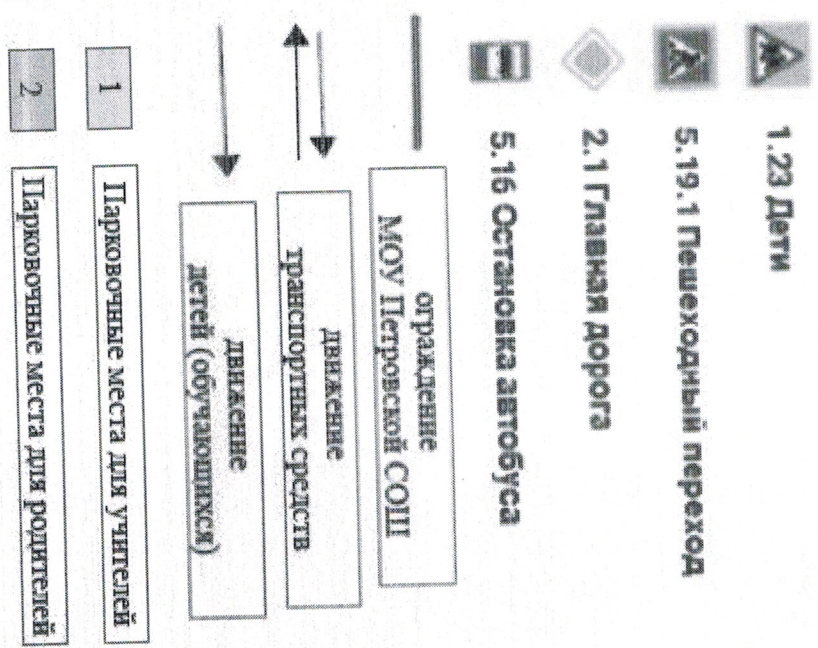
1.23 Дети

5.19.1 Пешеходный переход

2.1 Главная дорога

5.16 Остановка автобуса

ограждение МОУ Петровской СОШ

движение транспортных средств

движение детей (обучающихся)

1 Парковочные места для учителей

2 Парковочные места для родителей